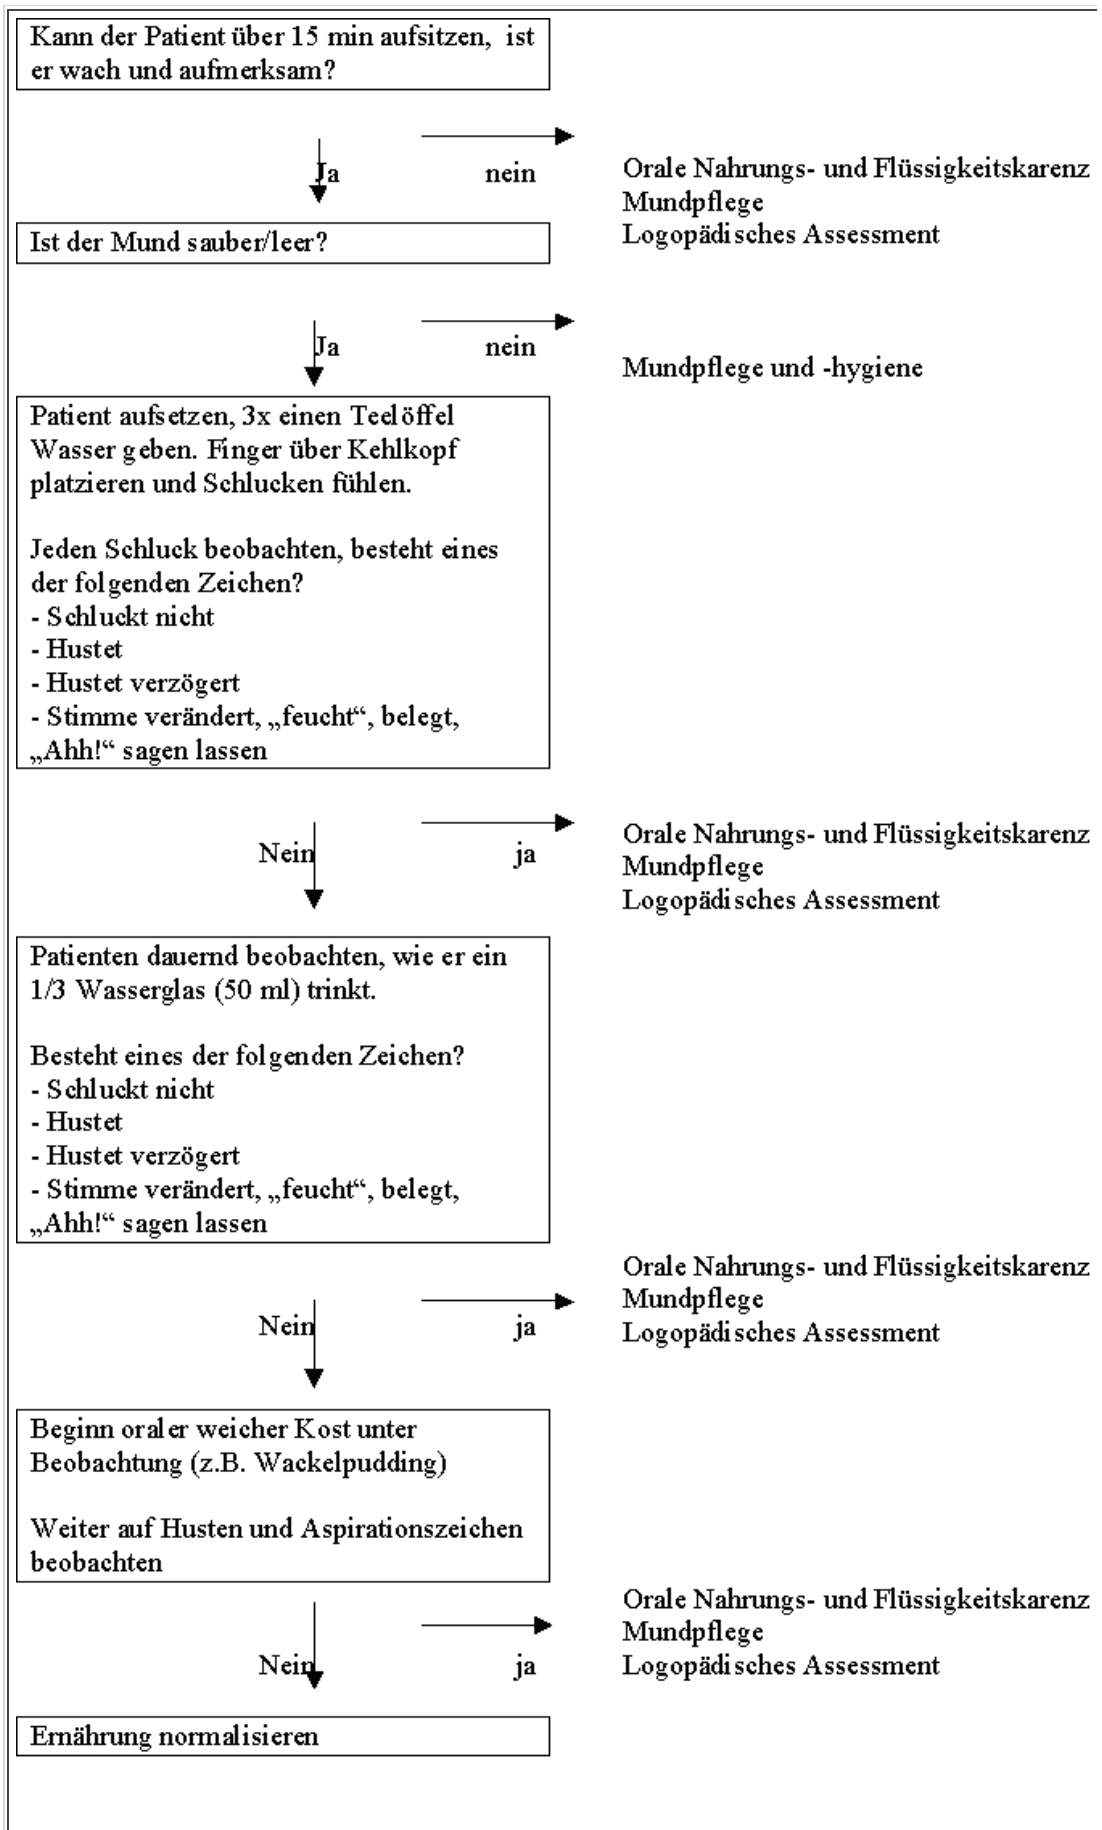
Kann der Patient über 15 min aufsitzen, ist er wach und aufmerksam?

Ja

nein

Orale Nahrungs- und Flüssigkeitskarenz
Mundpflege
Logopädisches Assessment

Ist der Mund sauber/leer?

Ja

nein

Mundpflege und -hygiene

Patient aufsetzen, 3x einen Teelöffel Wasser geben. Finger über Kehlkopf platzieren und Schlucken fühlen.

Jeden Schluck beobachten, besteht eines der folgenden Zeichen?
- Schluckt nicht
- Hustet
- Hustet verzögert
- Stimme verändert, „feucht“, belegt, „Ahh!“ sagen lassen

Nein

ja

Orale Nahrungs- und Flüssigkeitskarenz
Mundpflege
Logopädisches Assessment

Patienten dauernd beobachten, wie er ein 1/3 Wasserglas (50 ml) trinkt.

Besteht eines der folgenden Zeichen?
- Schluckt nicht
- Hustet
- Hustet verzögert
- Stimme verändert, „feucht“, belegt, „Ahh!“ sagen lassen

Orale Nahrungs- und Flüssigkeitskarenz
Mundpflege
Logopädisches Assessment

Nein

ja

Beginn oraler weicher Kost unter Beobachtung (z.B. Wackelpudding)

Weiter auf Husten und Aspirationszeichen beobachten

Orale Nahrungs- und Flüssigkeitskarenz
Mundpflege
Logopädisches Assessment

Nein

ja

Ernährung normalisieren